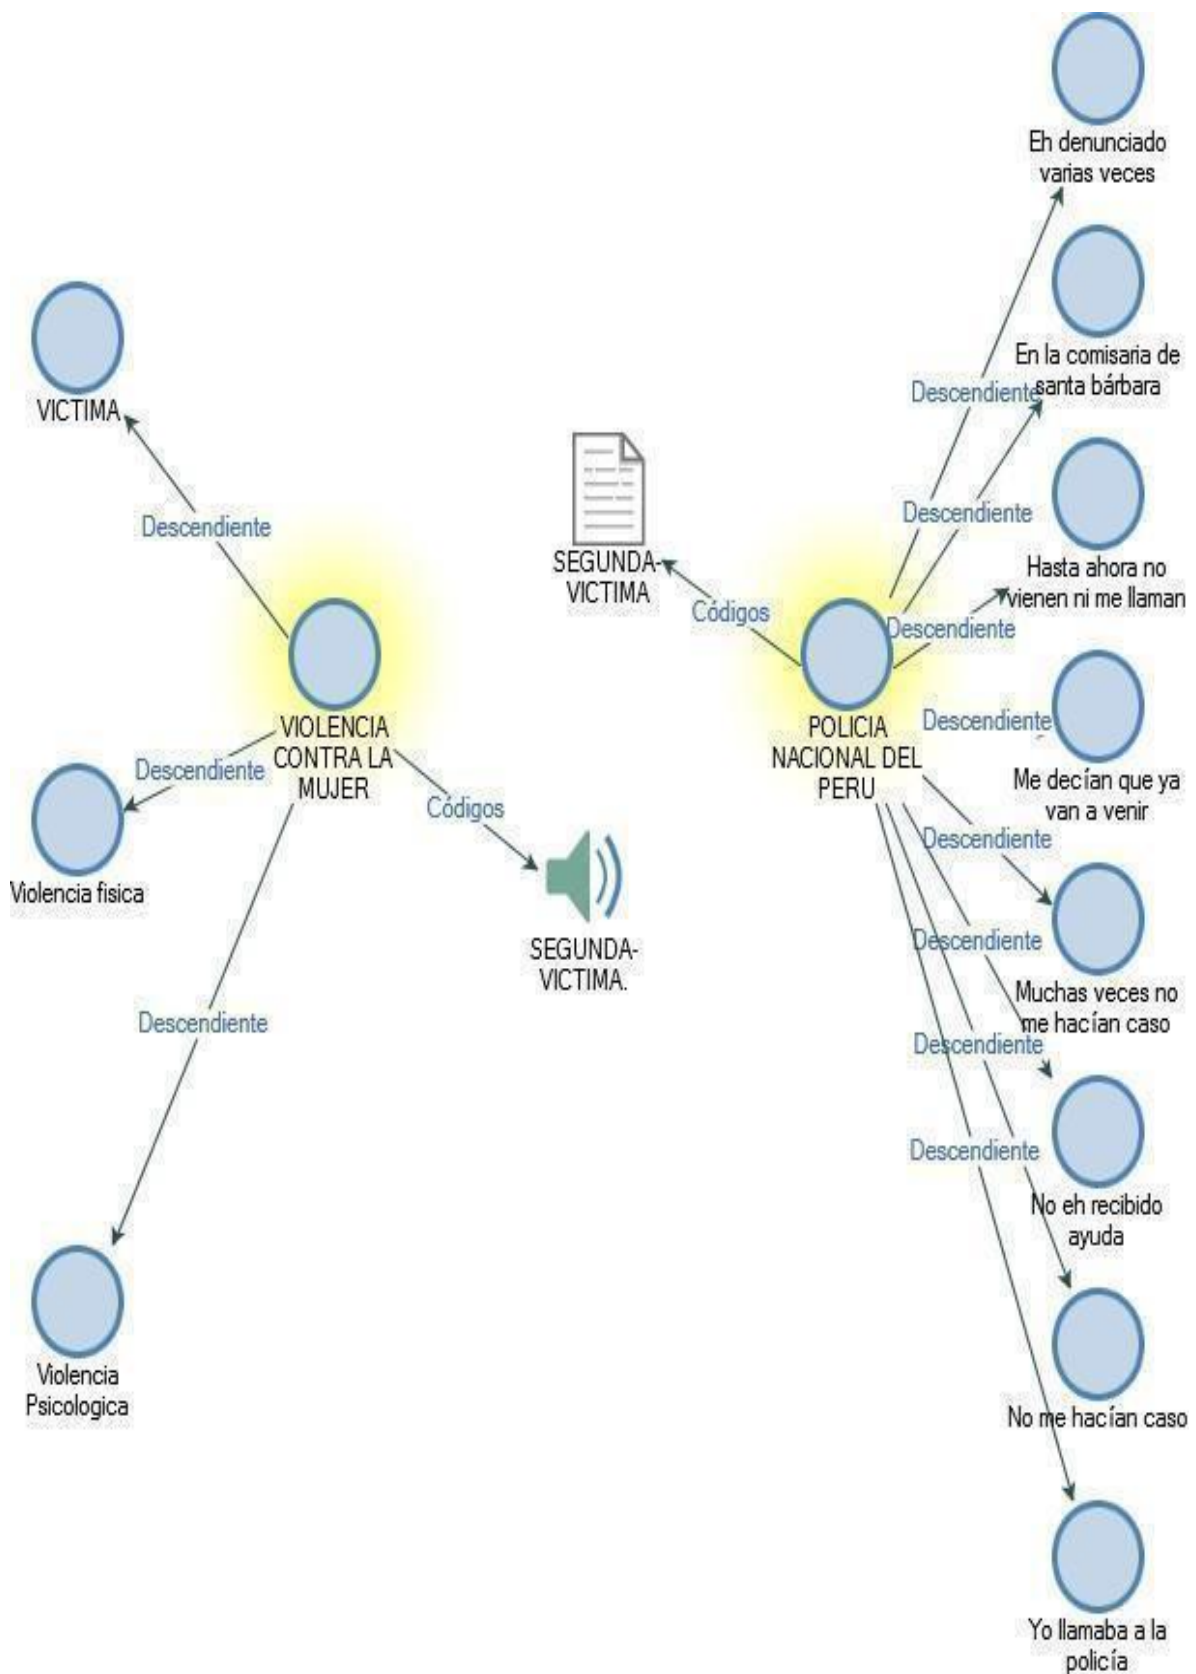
Eh denunciado varias veces

VICTIMA

Descendiente

En la comisaria de santa bárbara

Descendiente

Descendiente

SEGUNDA-VICTIMA

Códigos

Hasta ahora no vienen ni me llaman

Descendiente

VIOLENCIA CONTRA LA MUJER

POLICIA NACIONAL DEL PERU

Descendiente

Descendiente

Me decían que ya van a venir

Códigos

Violencia fisica

Descendiente

SEGUNDA-VICTIMA.

Descendiente

Muchas veces no me hacían caso

Descendiente

Descendiente

Descendiente

No eh recibido ayuda

Violencia Psicologica

No me hacían caso

Yo llamaba a la policía